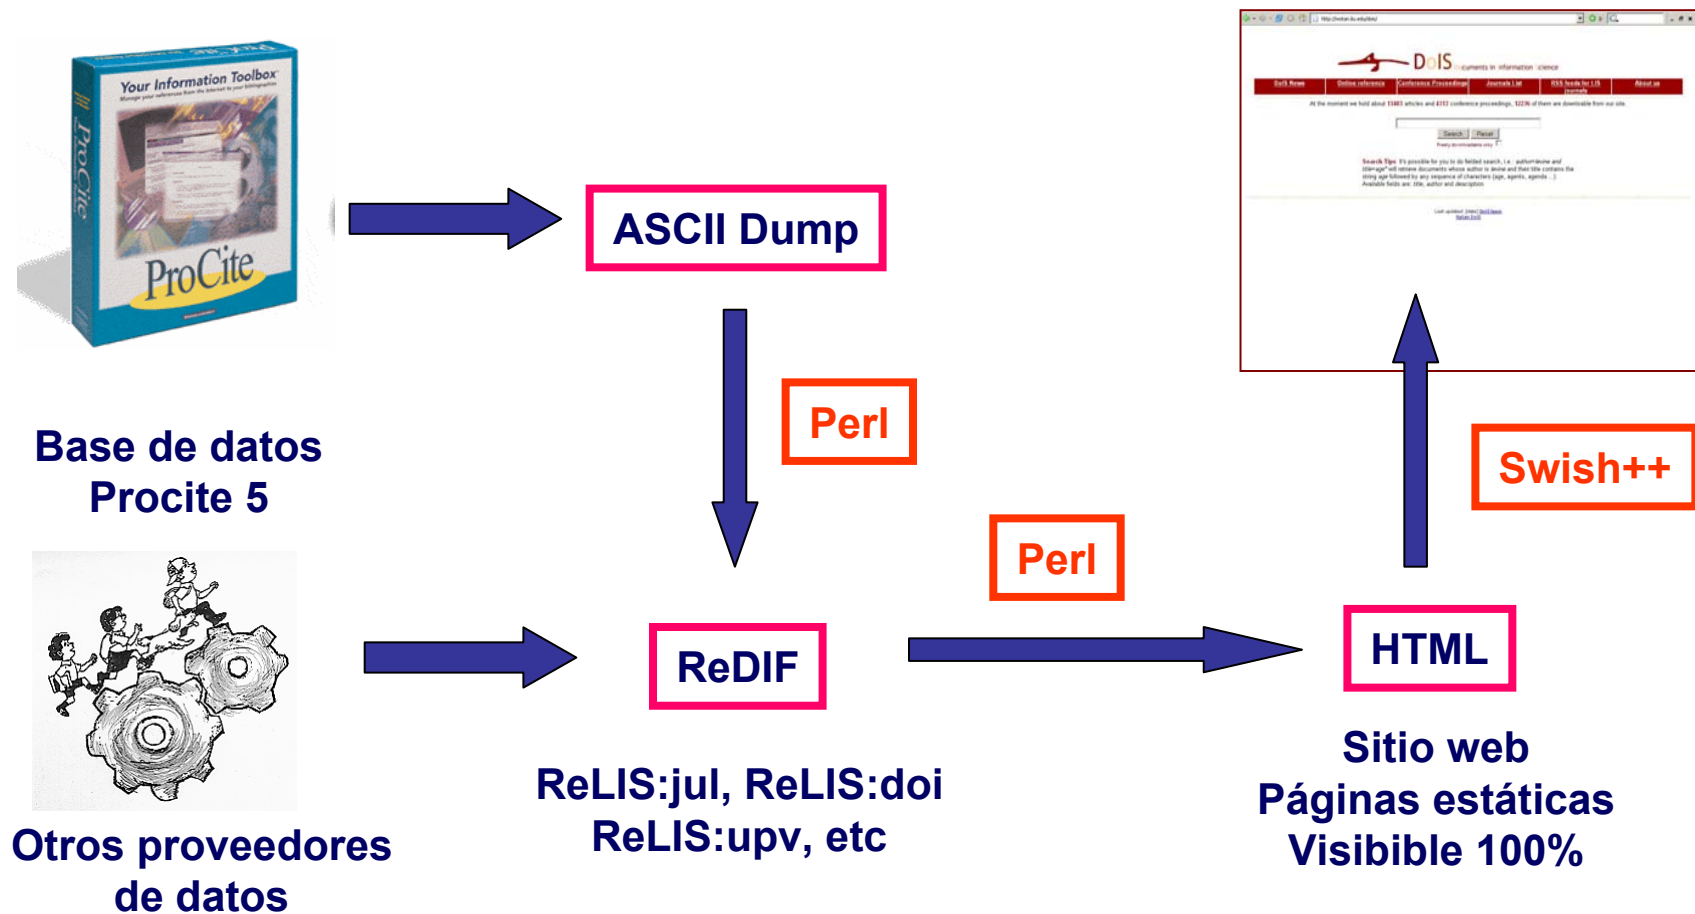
Your Information Toolbox

ProCite

ProCite

ASCII Dump

DoIS

Perl

Base de datos
Procite 5

Swish++

Perl

ReDIF

HTML

ReLIS:jul, ReLIS:doi
ReLIS:upv, etc

Sitio web
Páginas estáticas
Visibible 100%

Otros proveedores
de datos